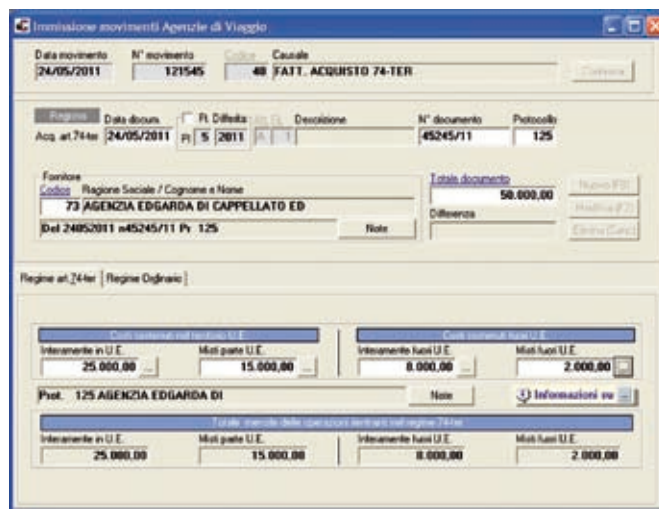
Immissione movimenti Agenzie di Viaggio

Data movimento 24/05/2011
N° movimento 121545
Codice 40
Causale FATT. ACQUISTO 74-TER
Conferma

Registra
Data docum.
Ft. Differita
Acq. art.74ter 24/05/2011 Pi 5 2011 A 1
Descrizione
N° documento 45245/11
Protocollo 125

Fornitore
Codice Ragione Sociale / Cognome e Nome
73 AGENZIA EDGARDA DI CAPPELLATO ED
Del 24052011 n45245/11 Pr 125
Note
Totale documento 50.000,00
Differenza
Nuovo (F5)
Modifica (F7)
Elimina (Canc)

Regime art.74ter | Regime Ordinario

Costi sostenuti nel territorio U.E.
Interamente in U.E. 25.000,00
Misti parte U.E. 15.000,00
Costi sostenuti fuori U.E.
Interamente fuori U.E. 8.000,00
Misti fuori U.E. 2.000,00
Prot. 125 AGENZIA EDGARDA DI
Note
Informazioni su

Totale mensile delle operazioni rientranti nel regime 74ter
Interamente in U.E. 25.000,00
Misti parte U.E. 15.000,00
Interamente fuori U.E. 8.000,00
Misti fuori U.E. 2.000,00